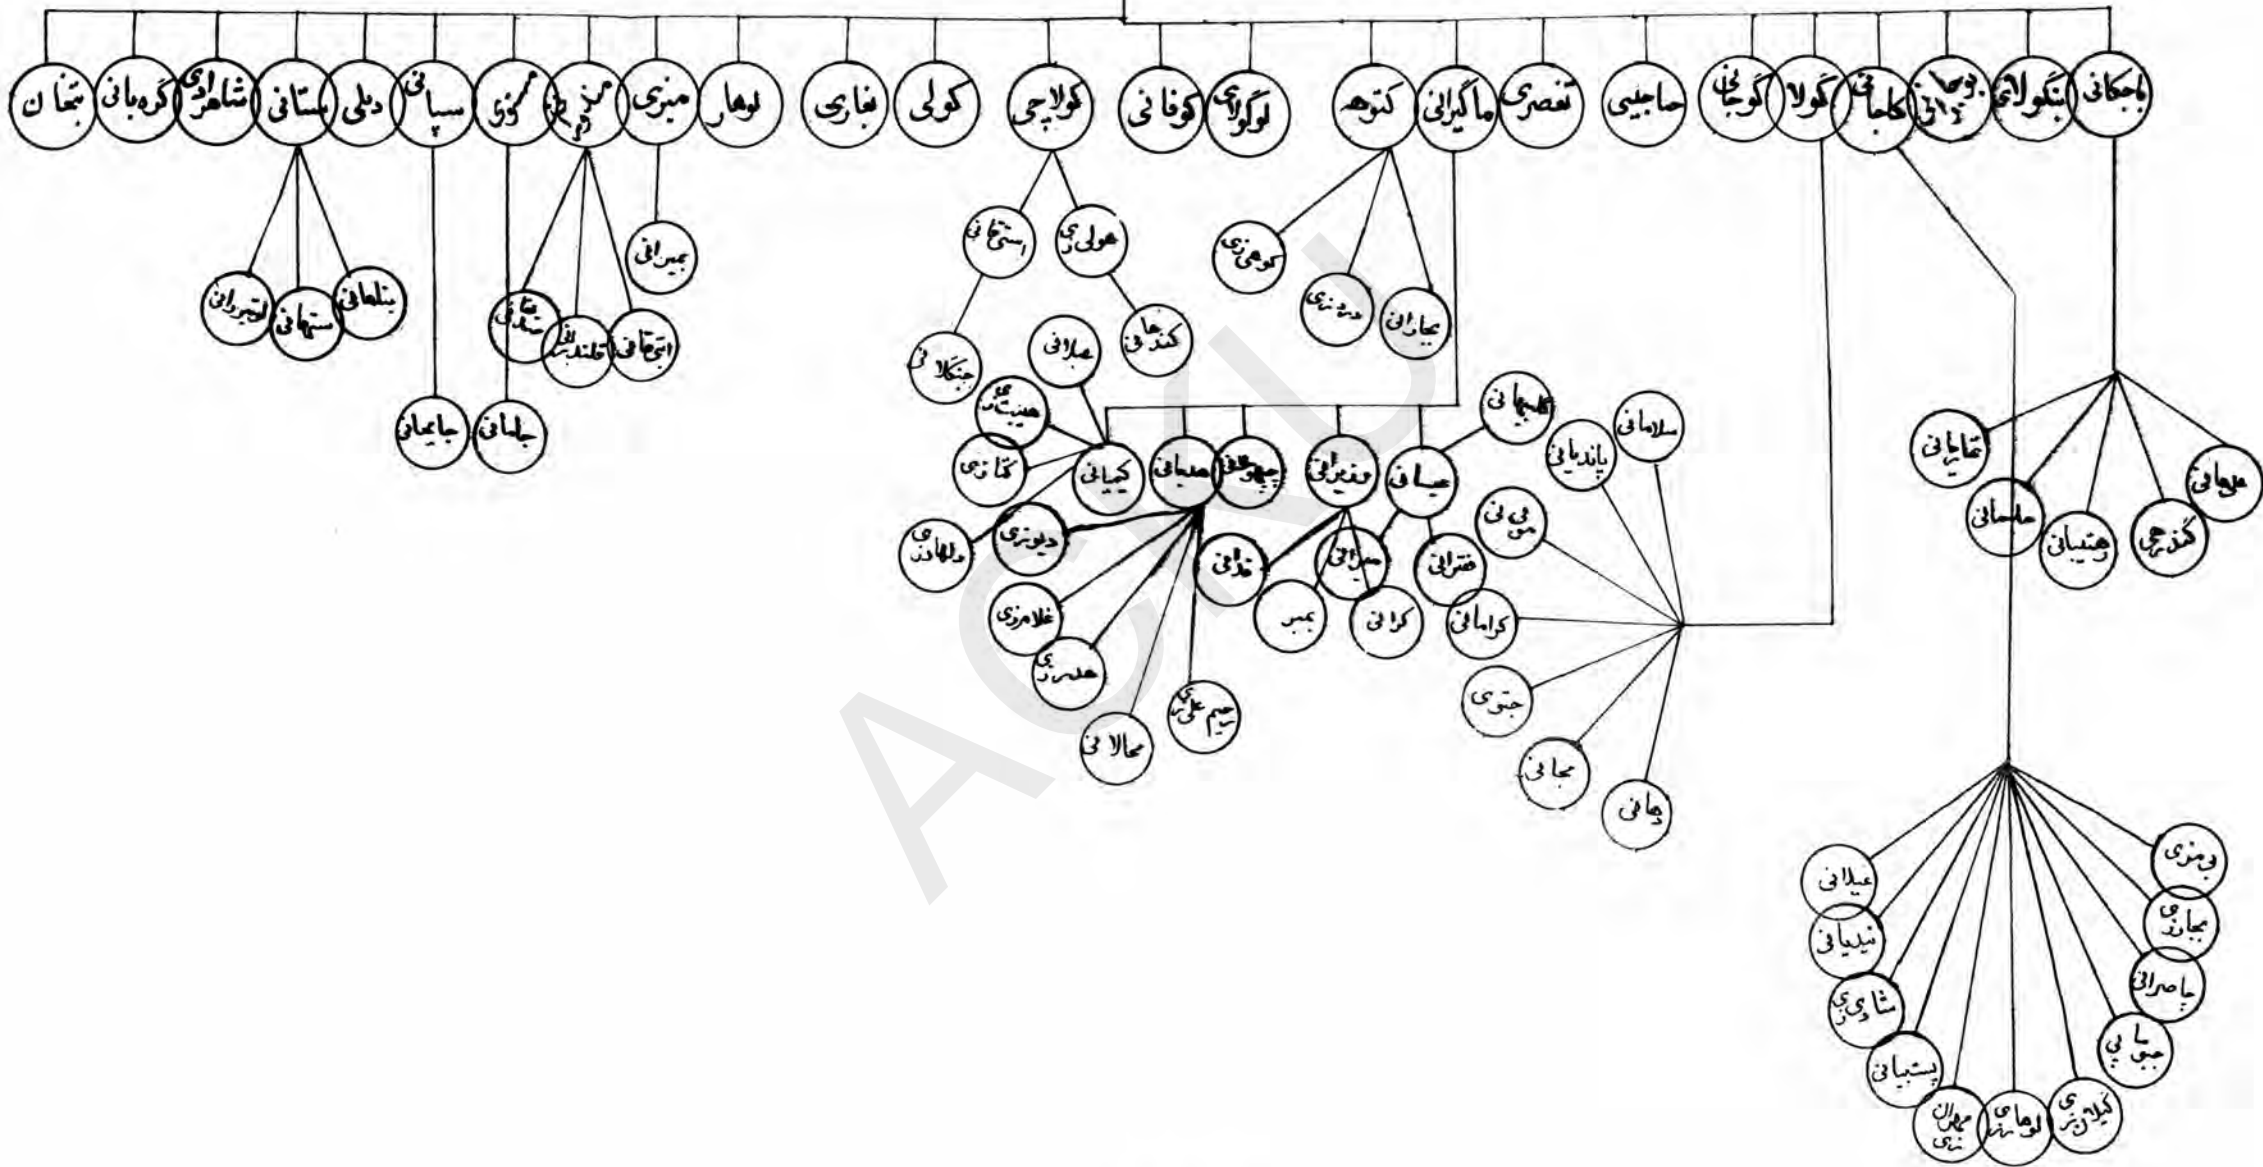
باجکانی
بنگولانی
بوجانی
کلمانی
گولا
گوگچانی
حاجیبی
تعصری
ماگیرانی
کتوهر
لوگوانی
کوفانی
کولاچی
کولی
نفاری
لوهار
مبزی
مزہ
ممونی
سپانی
دیلی
بستانی
شاهرانی
گرہبانی
بتمانک

بلمانی
ستهانی
اوتیروانی
جایمانی
جلمانی
بمیرانی
اتیجانی
قلندرانی
شندانی
هولیری
استحانی
جنگلانی
کندانی
کوهیزی
حدیزی
بجارانی
علانی
هیبت
کمازی
کیبانی
صحبانی
چهوانی
وقیرانی
عیسانی
جلیعانی
پاندیانی
سلامانی
دیوزی
ولهاذی
غلامزی
هلیزی
محالانی
سیم علی
خلانی
بمبر
جعرانی
کرانی
قضرانی
موسانی
کرامانی
جتوی
بجانی
دهانی
تمانانی
ملمانی
هتیانی
گذرحی
ملوانی
عیلانی
نیلانی
شاهیزی
پشیانی
مهرانزی
لوهارزی
کیلانزی
جبو
باصرانی
بجارزی
وهزی